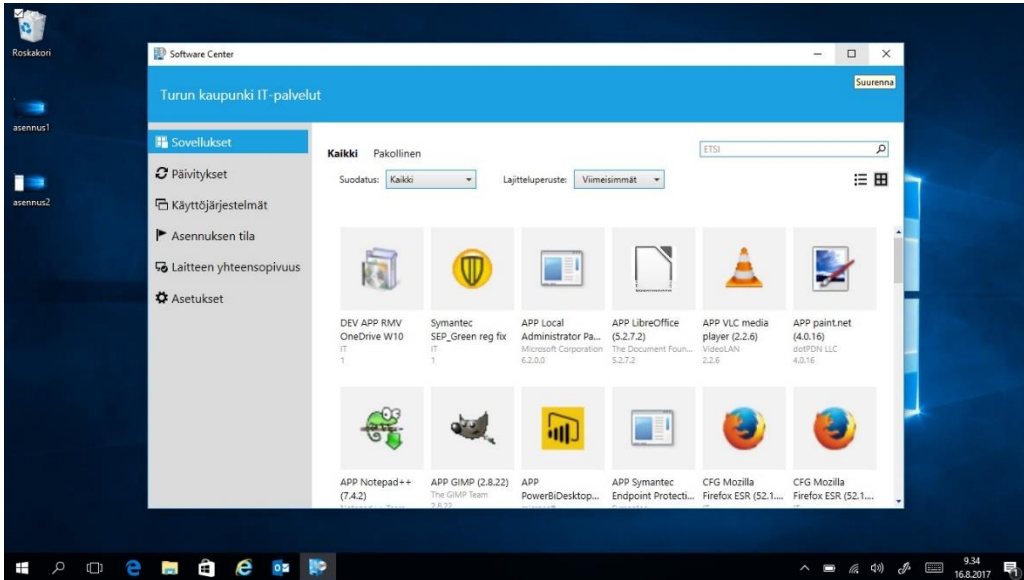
Roskakori

asennus1

asennus2

Software Center

Suurenna

Turun kaupunki IT-palvelut

Sovellukset
Päivitykset
Käyttöjärjestelmät
Asennuksen tila
Laitteen yhteensopivuus
Asetukset

Kaikki Pakollinen

ETSI

Suodatus: Kaikki

Lajitteluperuste: Viimeisimmät

DEV APP RMV OneDrive W10
IT
1

Symantec SEP_Green reg fix
IT
1

APP Local Administrator Pa...
Microsoft Corporation
6.2.0.0

APP LibreOffice (5.2.7.2)
The Document Foun...
5.2.7.2

APP VLC media player (2.2.6)
VideoLAN
2.2.6

APP paint.net (4.0.16)
dotPDN LLC
4.0.16

APP Notepad++ (7.4.2)
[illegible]

APP GIMP (2.8.22)
The GIMP Team
2.8.22

APP PowerBiDesktop...
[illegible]

APP Symantec Endpoint Protecti...
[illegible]

CFG Mozilla Firefox ESR (52.1....
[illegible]

CFG Mozilla Firefox ESR (52.1....
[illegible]

9.34
16.8.2017